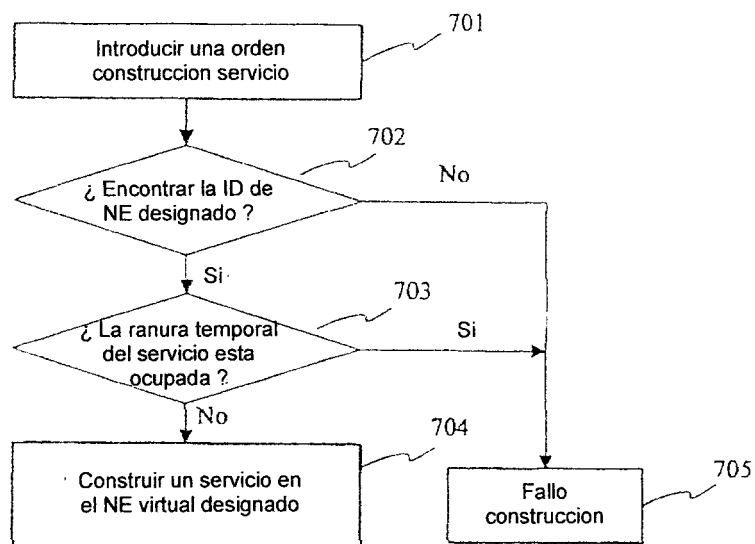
701

Introducir una orden construccion servicio

702

¿ Encontrar la ID de NE designado ?

No

Si

703

¿ La ranura temporal del servicio esta ocupada ?

Si

No

704

Construir un servicio en el NE virtual designado

705

Fallo construccion